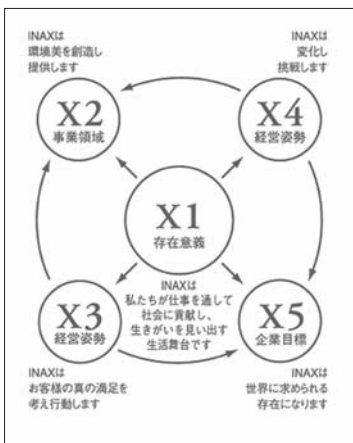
INAXは
環境美を創造し
提供します

INAXは
変化し
挑戦します

X2
事業領域

X4
経営姿勢

X1
存在意義

INAXは
私たちが仕事を通して
社会に貢献し、
生きがいを見い出す
生活舞台です

X3
経営姿勢

X5
企業目標

INAXは
お客様の真の満足を
考え行動します

INAXは
世界に求められる
存在になります